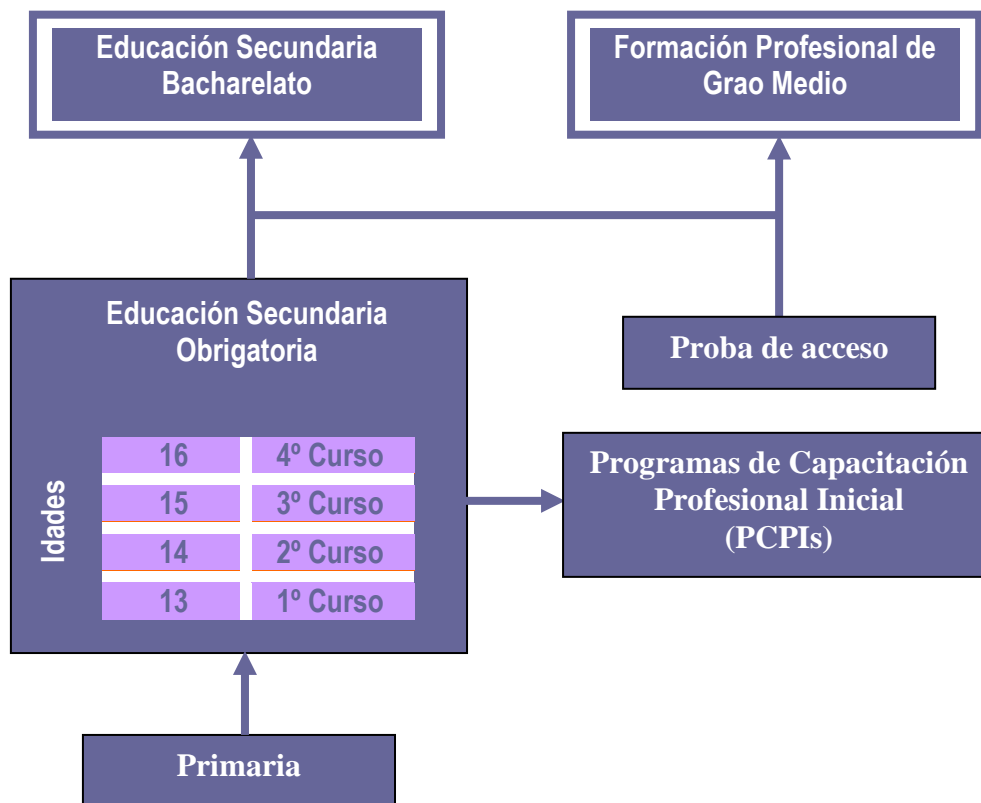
Educación Secundaria Bacharelato

Formación Profesional de Grao Medio

Educación Secundaria Obrigatoria

Proba de acceso

Idades

| 16 | 4º Curso |
|---|---|
| 15 | 3º Curso |
| 14 | 2º Curso |
| 13 | 1º Curso |

Programas de Capacitación Profesional Inicial (PCPIs)

Primaria